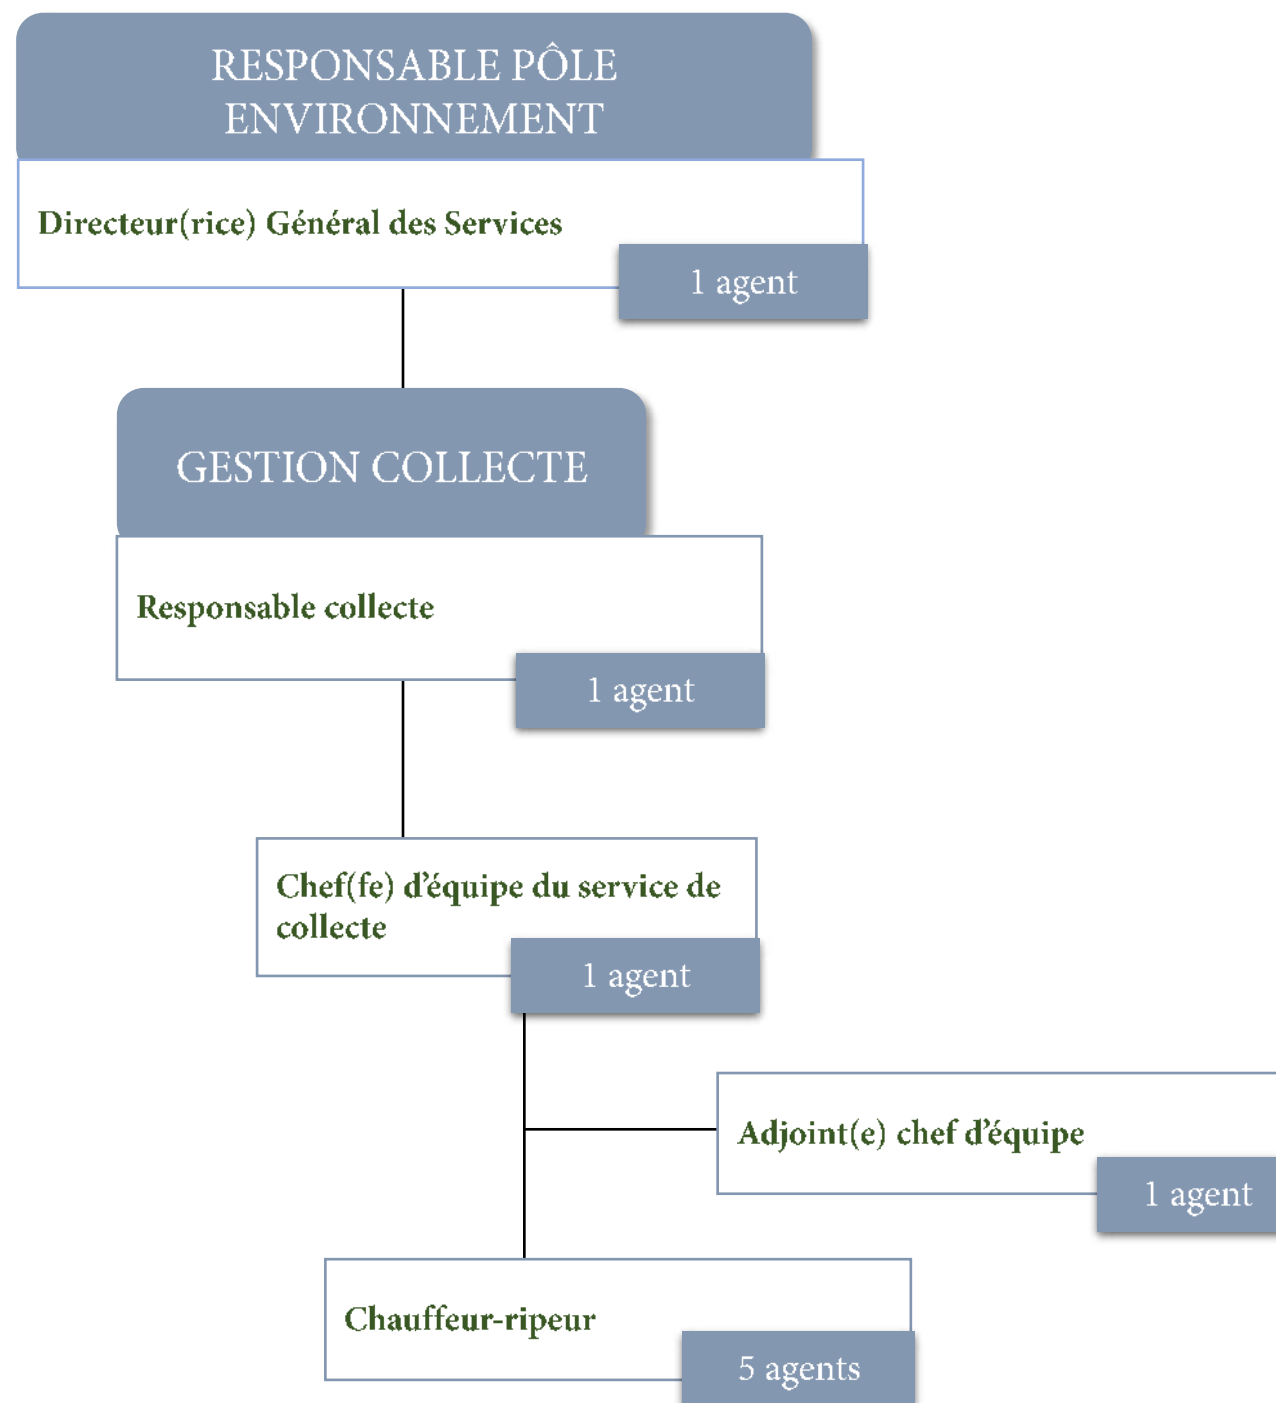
RESPONSABLE PÔLE ENVIRONNEMENT

Directeur(rice) Général des Services

1 agent

GESTION COLLECTE

Responsable collecte

1 agent

Chef(fe) d'équipe du service de collecte

1 agent

Adjoint(e) chef d'équipe

1 agent

Chauffeur-ripeur

5 agents